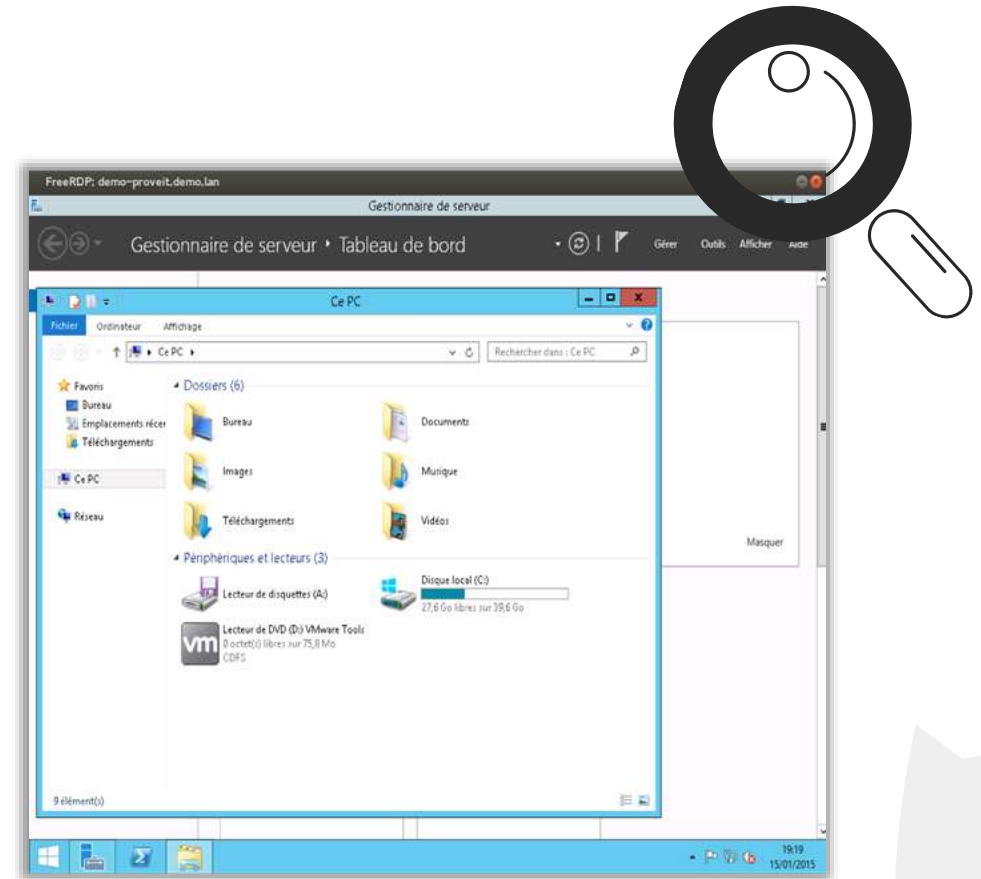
FreeRDP: demo-proveit.demo.lan

Gestionnaire de serveur

Gestionnaire de serveur • Tableau de bord

Gérer Outils Afficher Aide

Ce PC

Fichier Ordinateur Affichage

Ce PC

Rechercher dans : Ce PC

Favoris
Bureau
Emplacements récer
Téléchargements

Ce PC

Réseau

Dossiers (6)

Bureau
Documents
Images
Musique
Téléchargements
Vidéos

Périphériques et lecteurs (3)

Lecteur de disquettes (A:)
Disque local (C:)
27,6 Go libres sur 39,6 Go
Lecteur de DVD (D:) VMware Tools
0 octet(s) libres sur 75,8 Mo
CDFS

Masquer

9 élément(s)

19:19
15/01/2015